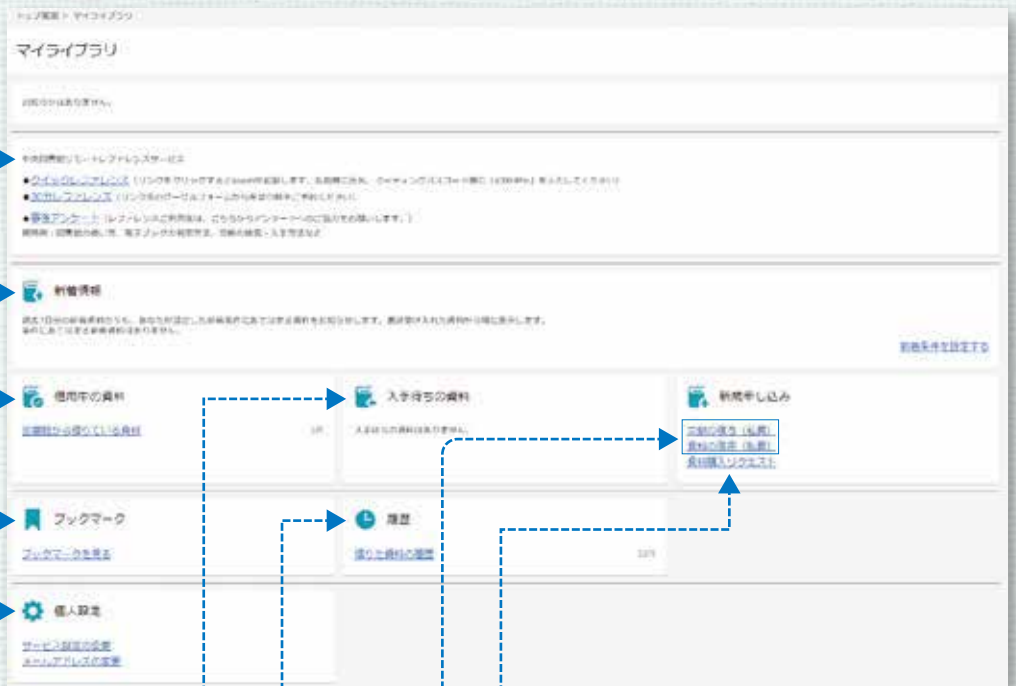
トップページ > マイライブラリ

マイライブラリ

お知らせはありません。

令和図書館リモートレファレンスサービス

●クイックレファレンス（リンクをクリックするとZoomが起動します。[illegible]）

●30分レファレンス（リンク先のグーグルフォームから事前の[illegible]）

●事後アンケート（レファレンスご利用後は、こちらからアンケートへのご協力をお願いします。）

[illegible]

新着情報

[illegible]

新着条件を設定する

借用中の資料

図書館から借りている資料

入手待ちの資料

入手待ちの資料はありません。

新規申し込み

文献の複写（私費）
資料の借用（私費）
資料購入リクエスト

ブックマーク

ブックマークを見る

履歴

借りた資料の履歴

個人設定

サービス設定の変更
メールアドレスの変更